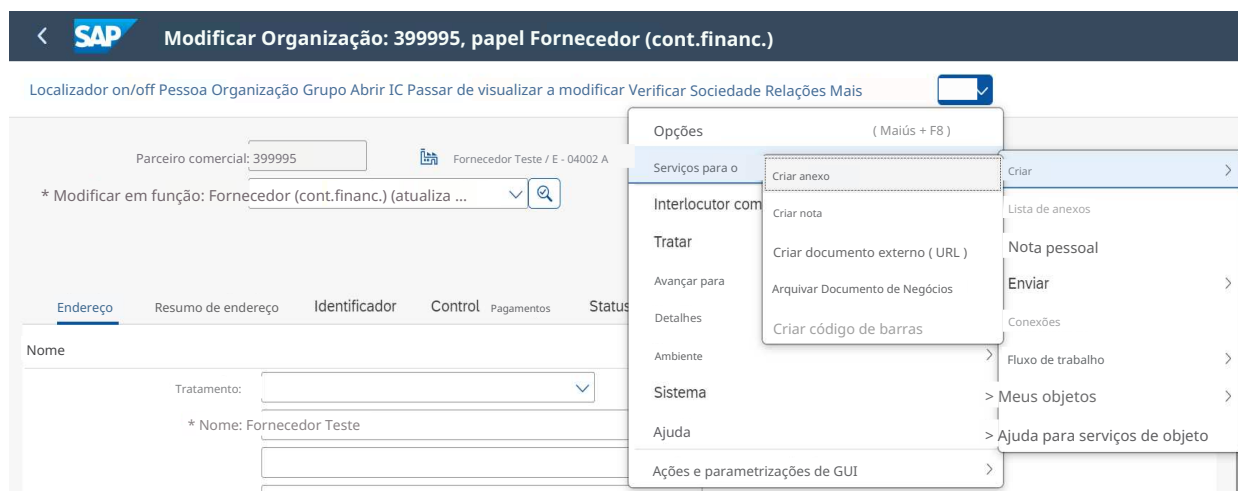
SAP Modificar Organização: 399995, papel Fornecedor (cont.financ.)

Localizador on/off Pessoa Organização Grupo Abrir IC Passar de visualizar a modificar Verificar Sociedade Relações Mais

Parceiro comercial: 399995
Fornecedor Teste / E - 04002 A

* Modificar em função: Fornecedor (cont.financ.) (atualiza ...

Endereço Resumo de endereço Identificador Control Pagamentos Status

Nome

Tratamento:

* Nome: Fornecedor Teste

Opções (Maiús + F8)
Serviços para o
Interlocutor com
Tratar
Avançar para
Detalhes
Ambiente
Sistema
Ajuda
Ações e parametrizações de GUI

Criar anexo
Criar nota
Criar documento externo ( URL )
Arquivar Documento de Negócios
Criar código de barras

Criar
Lista de anexos
Nota pessoal
Enviar
Conexões
Fluxo de trabalho
> Meus objetos
> Ajuda para serviços de objeto